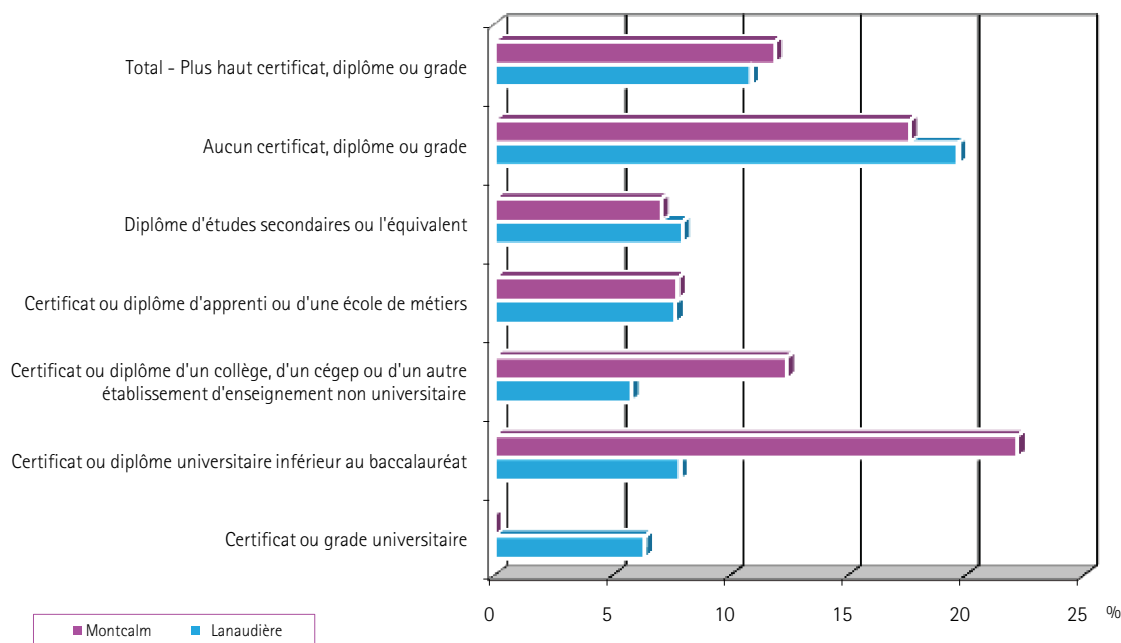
Total - Plus haut certificat, diplôme ou grade

Aucun certificat, diplôme ou grade

Diplôme d'études secondaires ou l'équivalent

Certificat ou diplôme d'apprenti ou d'une école de métiers

Certificat ou diplôme d'un collège, d'un cégep ou d'un autre établissement d'enseignement non universitaire

Certificat ou diplôme universitaire inférieur au baccalauréat

Certificat ou grade universitaire

0 5 10 15 20 25 %

Montcalm Lanaudière